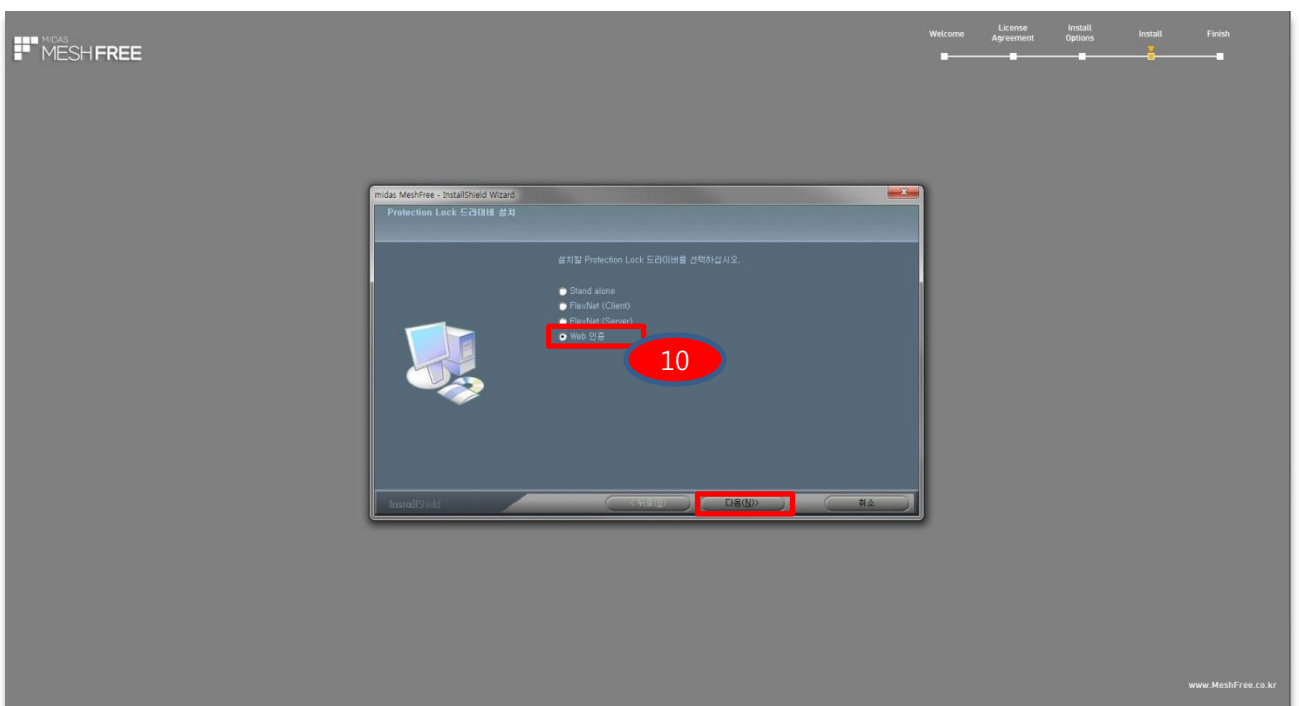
MIDAS MESHFREE

Welcome
License Agreement
Install Options
Install
Finish

midas MeshFree - InstallShield Wizard

Protection Lock 드라이버 설치

설치할 Protection Lock 드라이버를 선택하십시오.

Stand alone
FlexNet (Client)
FlexNet (Server)
Web 인증

10

InstallShield

< 뒤로(B)
다음(N) >
취소

www.MeshFree.co.kr